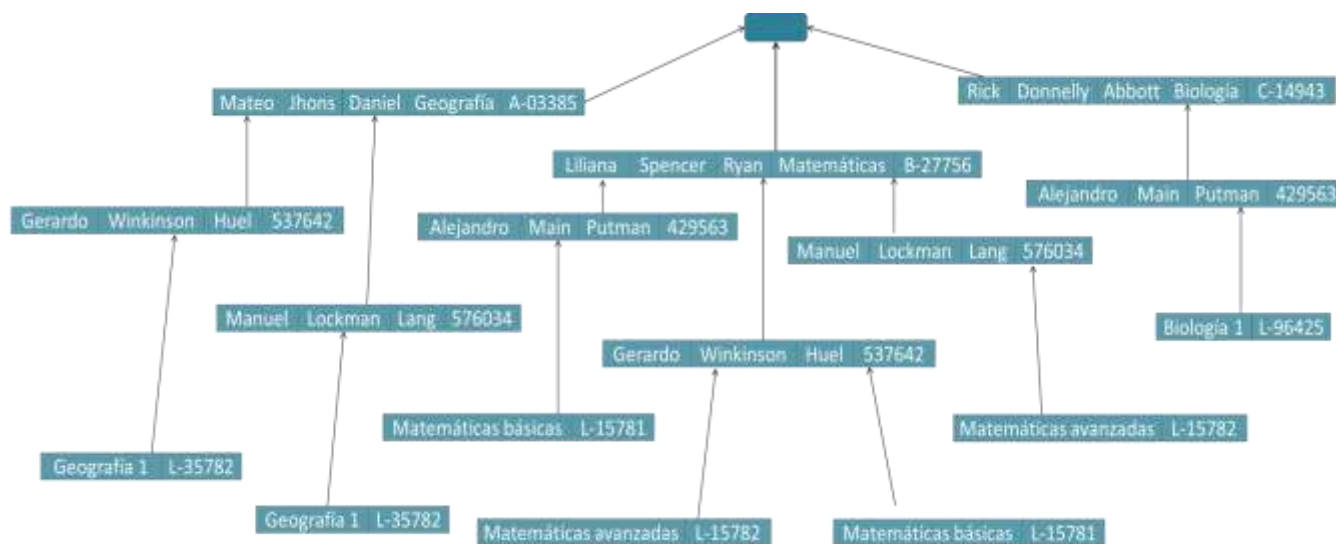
Mateo | Jhons | Daniel | Geografía | A-03385

Liliana | Spencer | Ryan | Matemáticas | B-27756

Rick | Donnelly | Abbott | Biología | C-14943

Gerardo | Winkinson | Huel | 537642

Alejandro | Main | Putman | 429563

Manuel | Lockman | Lang | 576034

Alejandro | Main | Putman | 429563

Manuel | Lockman | Lang | 576034

Gerardo | Winkinson | Huel | 537642

Biología 1 | L-96425

Matemáticas básicas | L-15781

Matemáticas avanzadas | L-15782

Geografía 1 | L-35782

Geografía 1 | L-35782

Matemáticas avanzadas | L-15782

Matemáticas básicas | L-15781